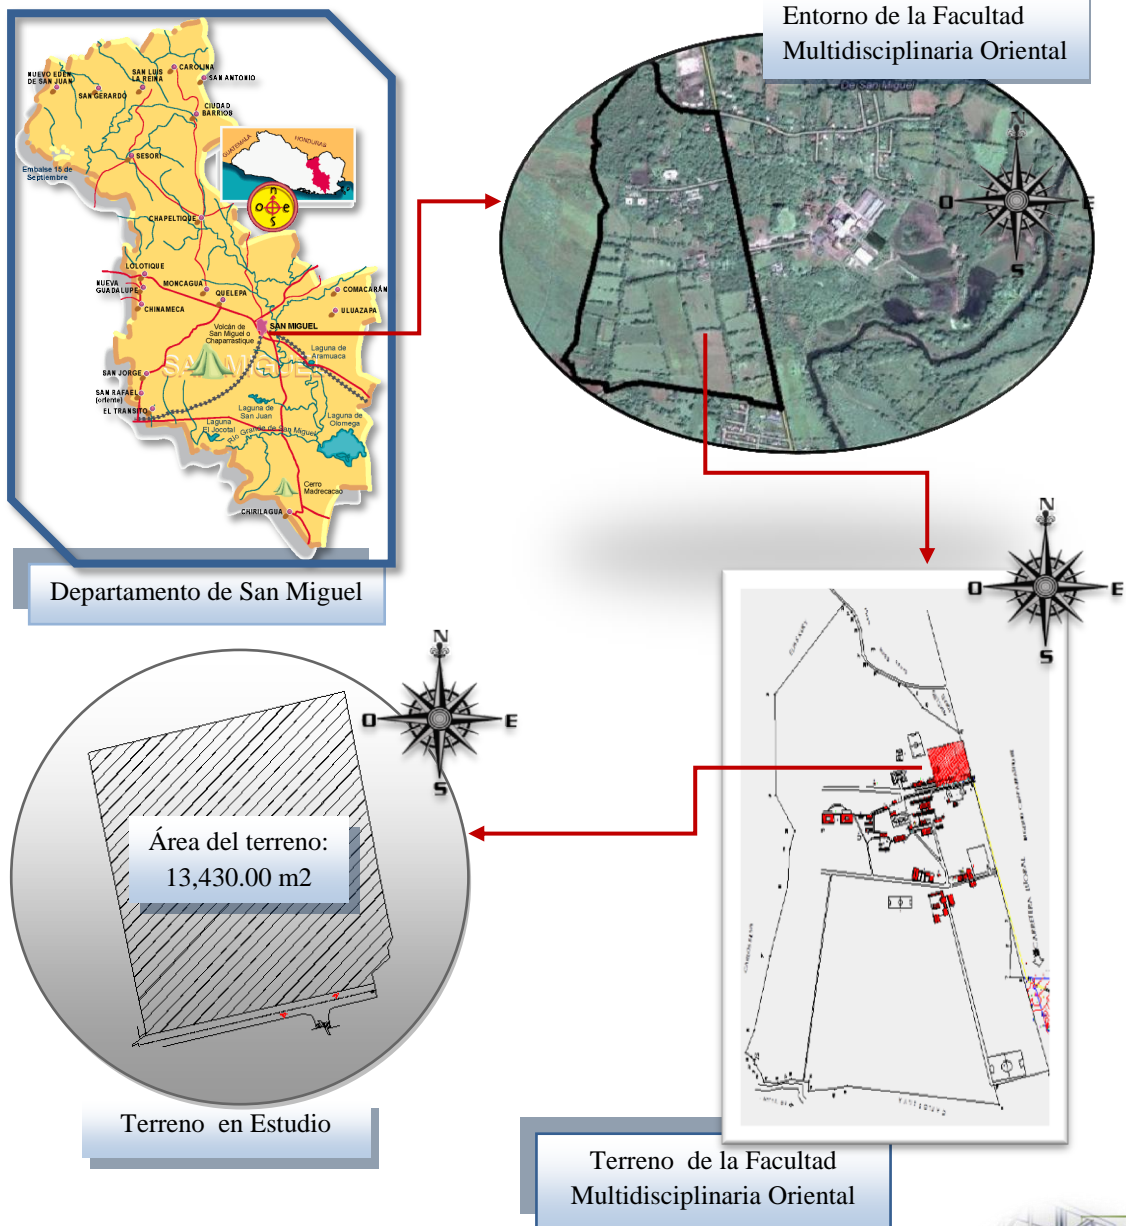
NUEVO EDEN DE SAN JUAN
SAN LUIS LA REINA
CAROLINA
SAN ANTONIO
SAN GERARDO
CIUDAD BARRIOS
GUATEMALA
HONDURAS
SESORI
Embalse 15 de Septiembre
N
O
E
S
CHAPELTIQUE
LOLOTIQUE
NUEVA GUADALUPE
MONCAGUA
QUELEPA
COMACARAN
CHINAMECA
ULUAZAPA
Volcán de San Miguel o Chaparrastique
SAN MIGUEL
Laguna de Aramuaca
SAN JORGE
SAN MIGUEL
SAN RAFAEL (oriente)
EL TRANSITO
Laguna de San Juan
Laguna El Jocotal
Río Grande de San Miguel
Laguna de Olomega
Cerro Madrecacao
CHIRILAGUA

Departamento de San Miguel

Entorno de la Facultad Multidisciplinaria Oriental

N
O
E
S

N
O
E
S

N
O
E
S

Área del terreno: 13,430.00 m2

Terreno en Estudio

Terreno de la Facultad Multidisciplinaria Oriental